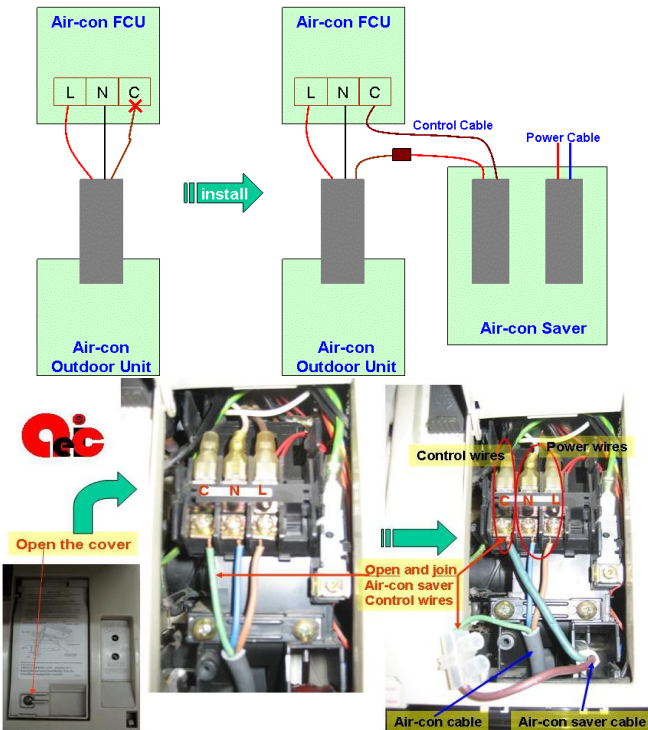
Air-con FCU

L N C

install

Air-con Outdoor Unit

Air-con FCU

L N C

Control Cable

Power Cable

Air-con Outdoor Unit

Air-con Saver

Open the cover

C N L

Open and join Air-con saver Control wires

Control wires

Power wires

C N L

Air-con cable

Air-con saver cable